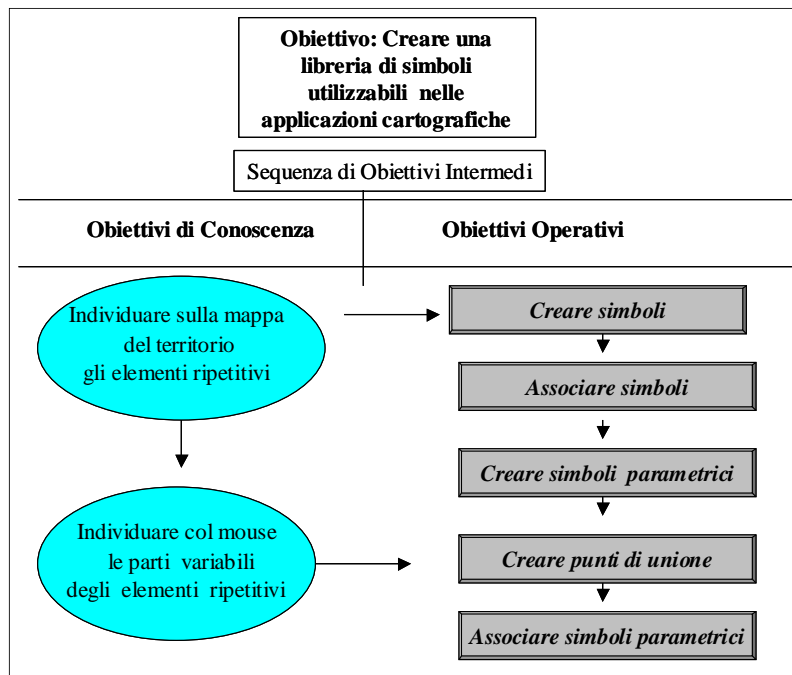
Obiettivo: Creare una libreria di simboli utilizzabili nelle applicazioni cartografiche

Sequenza di Obiettivi Intermedi

Obiettivi di Conoscenza

Obiettivi Operativi

Individuare sulla mappa del territorio gli elementi ripetitivi

Individuare col mouse le parti variabili degli elementi ripetitivi

Creare simboli

Associare simboli

Creare simboli parametrici

Creare punti di unione

Associare simboli parametrici